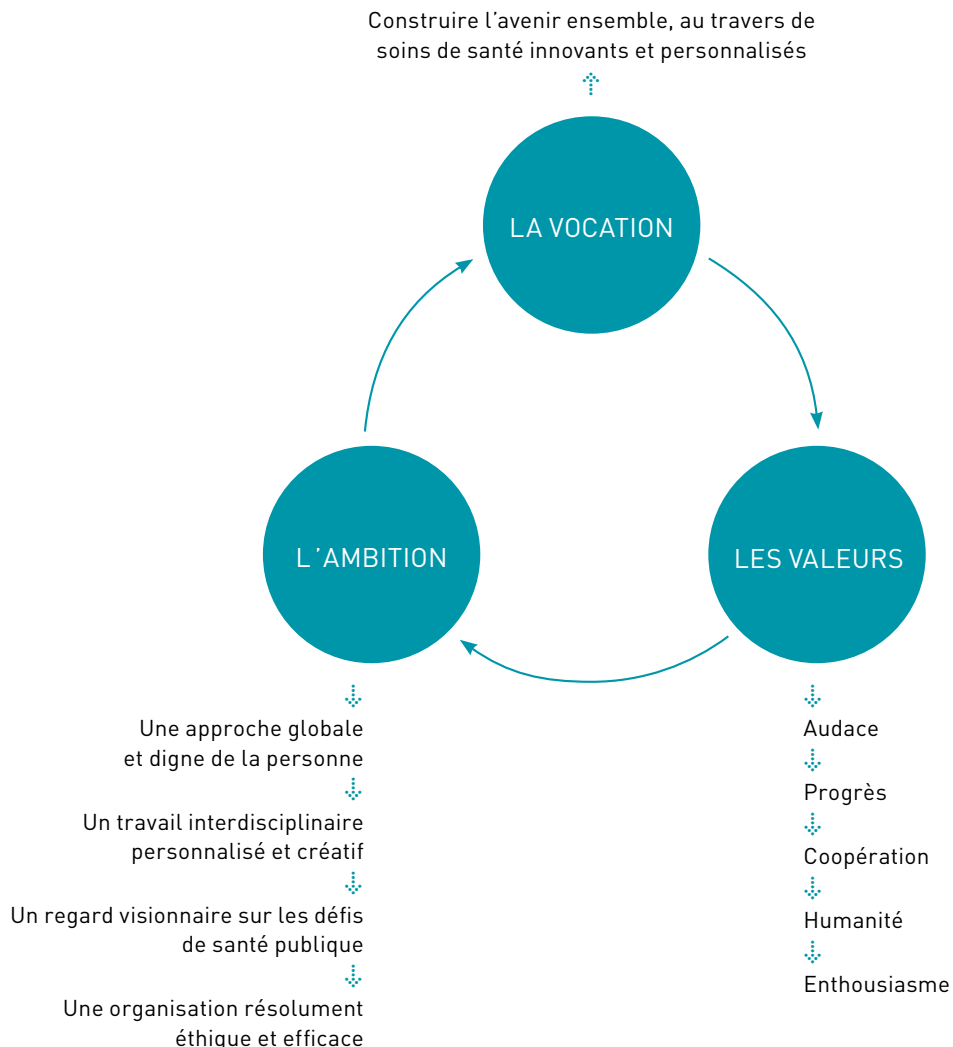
Construire l’avenir ensemble, au travers de soins de santé innovants et personnalisés

LA VOCATION

L´AMBITION

LES VALEURS

Une approche globale et digne de la personne

Un travail interdisciplinaire personnalisé et créatif

Un regard visionnaire sur les défis de santé publique

Une organisation résolument éthique et efficace

Audace

Progrès

Coopération

Humanité

Enthousiasme